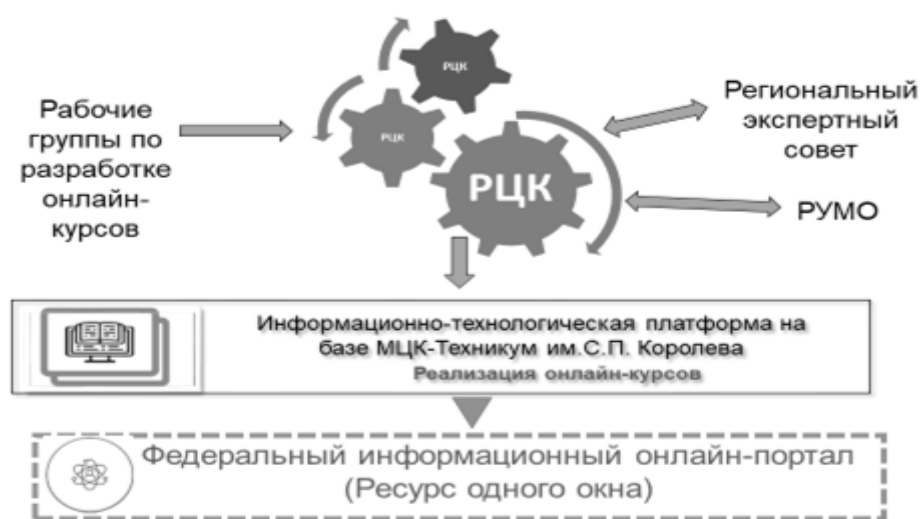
Рабочие группы по разработке онлайн-курсов

РЦК

РЦК

РЦК

Региональный экспертный совет

РУМО

Информационно-технологическая платформа на базе МЦК-Техникум им.С.П. Королева
Реализация онлайн-курсов

Федеральный информационный онлайн-портал (Ресурс одного окна)